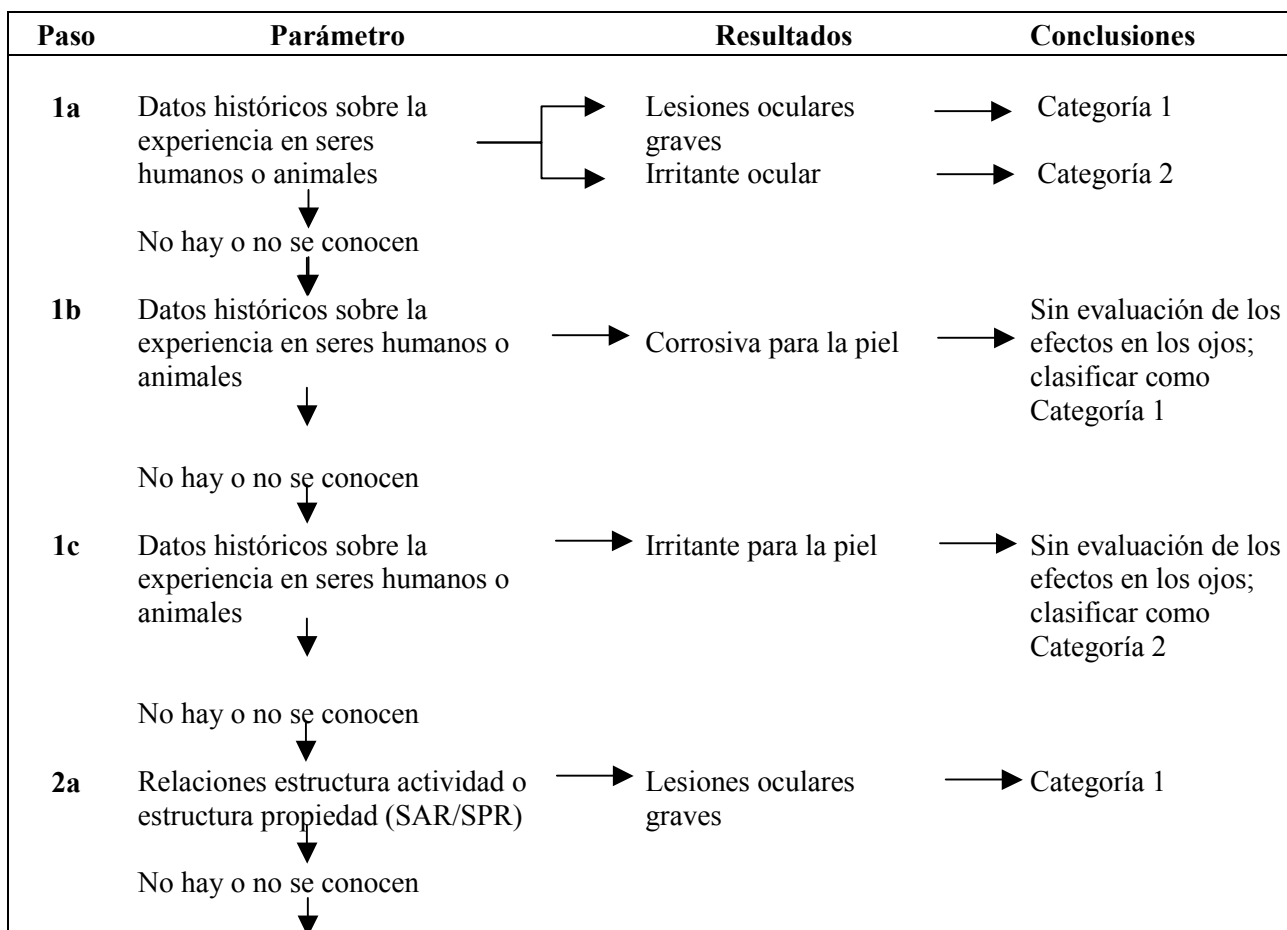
| Paso | Parámetro | Resultados | Conclusiones |
|---|---|---|---|
| 1a | Datos históricos sobre la experiencia en seres humanos o animales | Lesiones oculares graves | Categoría 1 |
| | | Irritante ocular | Categoría 2 |
| | No hay o no se conocen | | |
| 1b | Datos históricos sobre la experiencia en seres humanos o animales | Corrosiva para la piel | Sin evaluación de los efectos en los ojos; clasificar como Categoría 1 |
| | No hay o no se conocen | | |
| 1c | Datos históricos sobre la experiencia en seres humanos o animales | Irritante para la piel | Sin evaluación de los efectos en los ojos; clasificar como Categoría 2 |
| | No hay o no se conocen | | |
| 2a | Relaciones estructura actividad o estructura propiedad (SAR/SPR) | Lesiones oculares graves | Categoría 1 |
| | No hay o no se conocen | | |